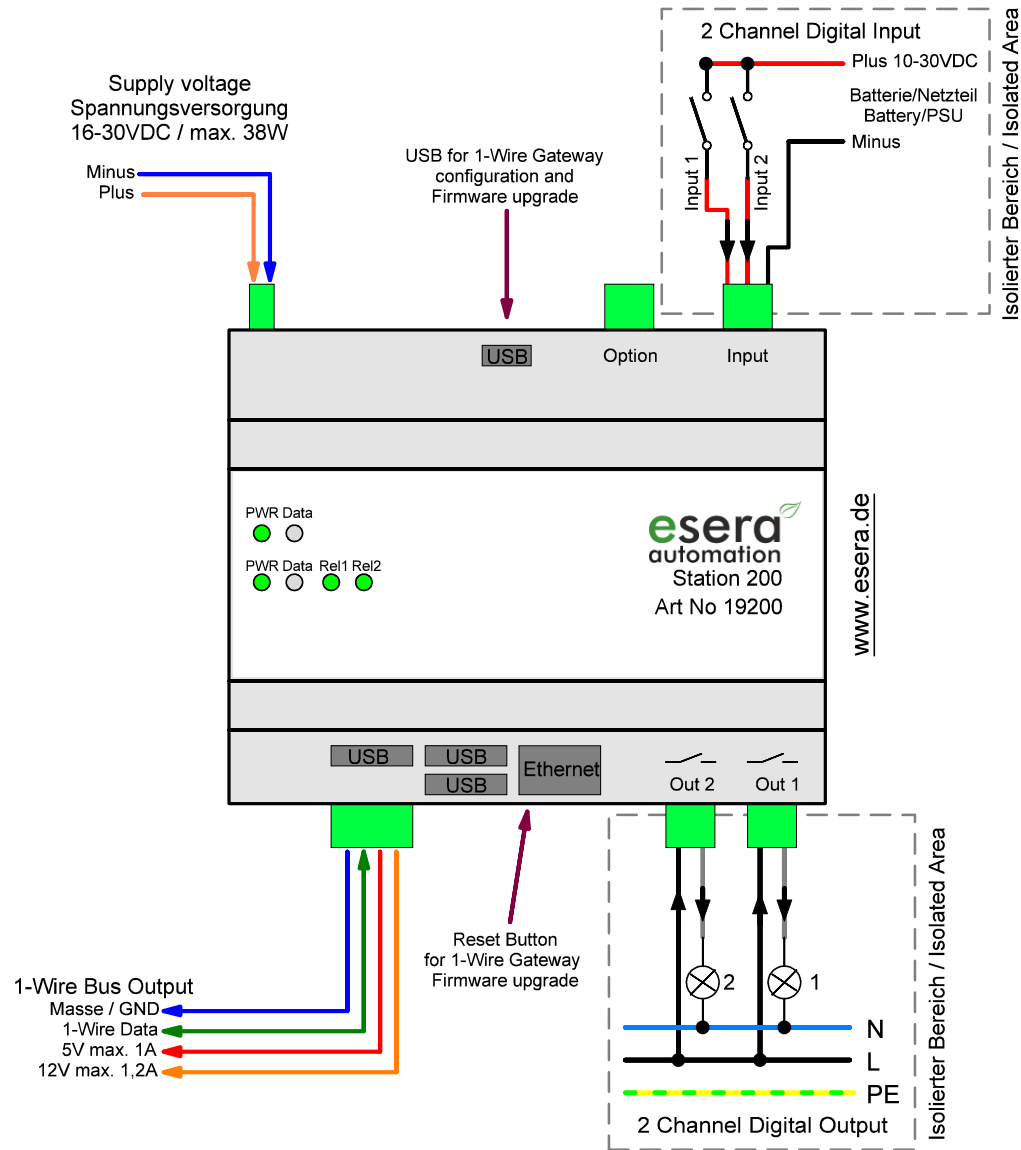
Supply voltage
Spannungsversorgung
16-30VDC / max. 38W

Minus
Plus

USB for 1-Wire Gateway
configuration and
Firmware upgrade

2 Channel Digital Input
Plus 10-30VDC
Batterie/Netzteil
Battery/PSU
Minus
Input 1
Input 2

Isolierter Bereich / Isolated Area

USB
Option
Input

PWR Data

PWR Data Rel1 Rel2

esera
automation
Station 200
Art No 19200

www.esera.de

USB
USB
USB
Ethernet
Out 2
Out 1

Reset Button
for 1-Wire Gateway
Firmware upgrade

1-Wire Bus Output
Masse / GND
1-Wire Data
5V max. 1A
12V max. 1,2A

2
1
N
L
PE
2 Channel Digital Output

Isolierter Bereich / Isolated Area